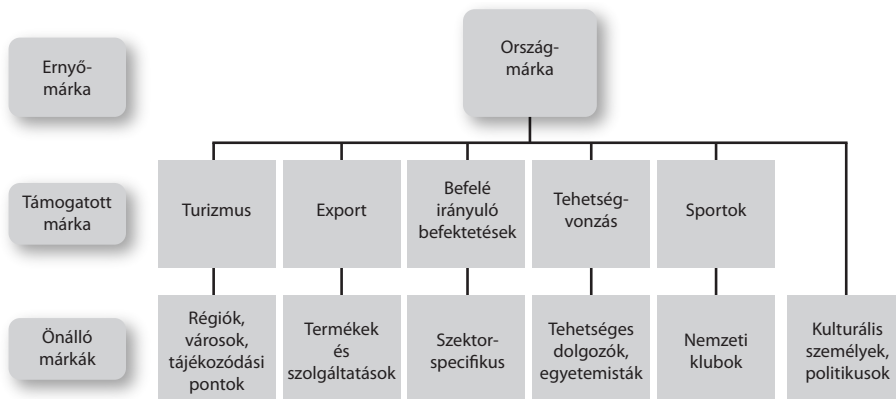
Ernyő-márka

Ország-márka

Támogatott márka

Turizmus

Export

Befelé irányuló befektetések

Tehetség-vonzás

Sportok

Önálló márkák

Régiók, városok, tájékozódási pontok

Termékek és szolgáltatások

Szektor-specifikus

Tehetséges dolgozók, egyetemisták

Nemzeti klubok

Kulturális személyek, politikusok